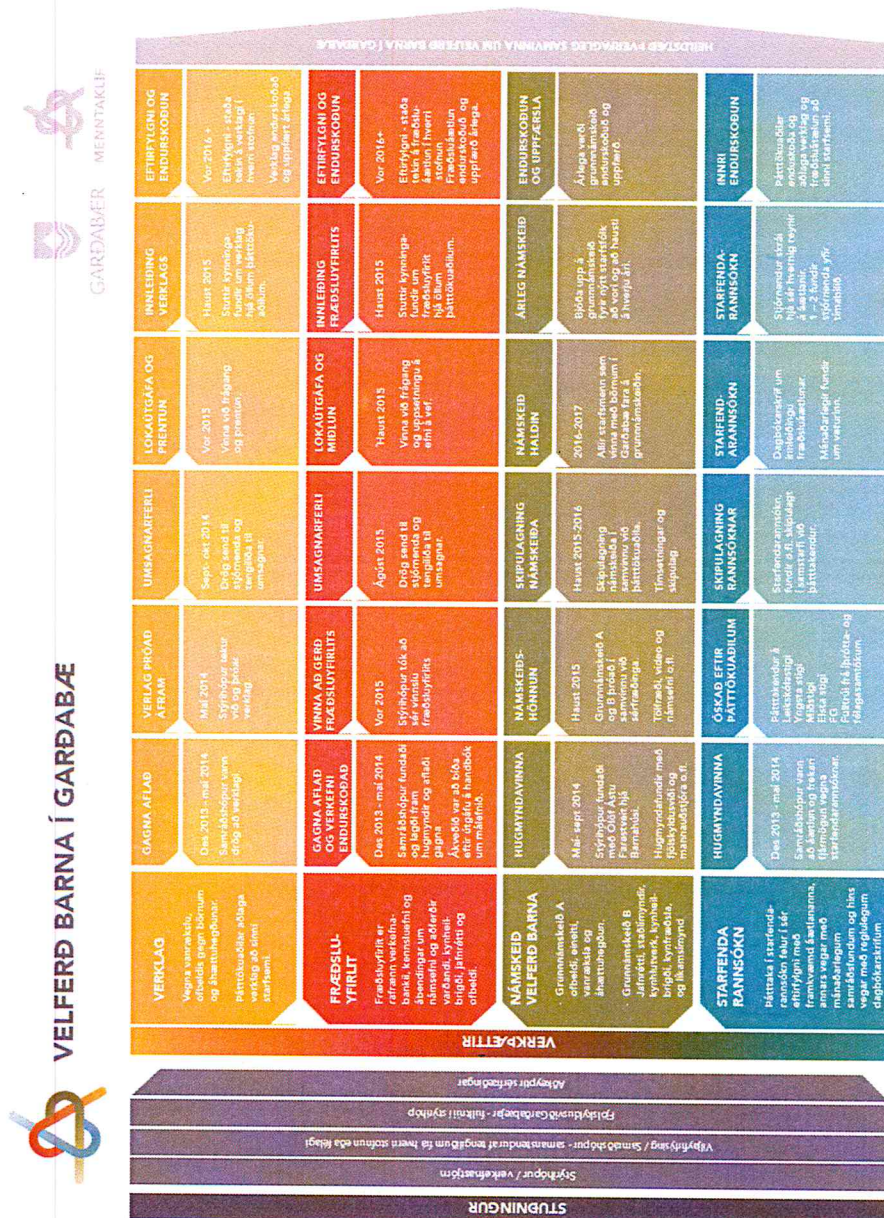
VELFERÐ BARNA Í GARÐABÆ

GARÐABÆR MENNTAKUR

HEILDSTÆÐ ÞVERFAGLEG SAMVINNA UM VELFERÐ BARNA Í GARÐABÆ

STUÐNINGUR

Stýrihópur / verkefnastjórn

Viljayfirlýsing / Samráðshópur - samanstendur af tenglum frá hverri stofnun eða félagi

Fjölskyldusvið Garðabæjar - faglegur stuðningur

Aðkeyptir sérfræðingar

VERKÞÆTTIR

VERKLAG
Vegna vanrækslu, ofbeldis gegn börnum og áhættuhegðunar.
Þátttökuaðilar aðlaga verklag að sinni starfsemi.

GAGNA AFLAÐ
Des 2013 - maí 2014
Samráðshópur vann drög að verklagi.

VERLAG ÞRÓAÐ ÁFRAM
Maí 2014
Stýrihópur vann við og þróar verklag

UMSAGNARFERLI
Sept.-okt 2014
Drög send til stjórnenda og tengiliða til umsagnar.

LOKAÚTGÁFA OG PRENTUN
Vor 2015
Vinna við frágang og prentun.

INNLEIÐING VERKLAGS
Haust 2015
Stuttir kynningafundir um verklag hjá öllum þátttökuaðilum.

EFTIRFYLGNI OG ENDURSKOÐUN
Vor 2016 +
Eftirfylgni - staða tekin á verklagi í hverri stofnun.
Verklag endurskoðað og uppfært árlega.

FRÆÐSLUYFIRLIT
Fræðsluyfirlit er rafrænn verkefnabanki, kennsluefni og áherslur um námsefni og fræðsluefni varðandi, kynheilbrigði, jafnrétti og ofbeldi.

GAGNA AFLAÐ OG VERKEFNI ENDURSKOÐAÐ
Des 2013 - maí 2014
Samráðshópur fundaði og lagði fram hugmyndir og aflaði gagna
Ákveðið var að bíða eftir útgáfu á handbók um málefnið.

VINNA AÐ GERÐ FRÆÐSLUYFIRLITS
Vor 2015
Stýrihópur tók að sér vinnslu fræðsluyfirlits

UMSAGNARFERLI
Ágúst 2015
Drög send til stjórnenda og tengiliða til umsagnar.

LOKAÚTGÁFA OG MIÐLUN
Haust 2015
Vinna við frágang og uppsetningu á efni á vef.

INNLEIÐING FRÆÐSLUYFIRLITS
Haust 2015
Stuttir kynningafundir um fræðsluyfirlit hjá öllum þátttökuaðilum.

EFTIRFYLGNI OG ENDURSKOÐUN
Vor 2016+
Eftirfylgni - staða tekin á fræðsluáætlun í hverri stofnun.
Fræðsluáætlun endurskoðuð og uppfærð árlega.

NÁMSKEIÐ VELFERÐ BARNA
Grunnnámskeið A ofbeldi, einelti, vanræksla og áhættuhegðun.
Grunnnámskeið B Jafnrétti, staðalmyndir, kynhlutverk, kynheilbrigði, kynfræðsla, og líkamsímynd

HUGMYNDAVINNA
Maí-sept 2014
Stýrihópur fundaði með Ólöf Ástu Farestveit hjá Barnahúsi.
Hugmyndafundur með fjölskyldusviði og mannauðsstjóra o.fl.

NÁMSKEIÐSHÖNNUN
Haust 2015
Grunnnámskeið A og B þróuð í samvinnu við sérfræðinga
Tölfræði, video og námsefni o.fl.

SKIPULAGNING NÁMSKEIÐA
Haust 2015-2016
Skipulagning námskeiða í samvinnu við þátttökuaðila.
Tímasetningar og skipulag

NÁMSKEIÐ HALDIN
2016-2017
Allir starfsmenn sem vinna með börnum í Garðabæ fara á grunnnámskeiðin.

ÁRLEG NÁMSKEIÐ
Bjóða upp á grunnnámskeið fyrir nýtt starfsfólk að hausti og að hausti á hverju ári.

ENDURSKOÐUN OG UPPFÆRSLA
Árlega verði grunnnámskeið endurskoðuð og uppfærð.

STARFENDA RANNSÓKN
Þátttaka í starfendarannsókn felur í sér eftirfylgni með framkvæmd áætlananna, annars vegar með mánaðarlegum samráðsfundum og hins vegar með reglulegum dagbókarskrifum

HUGMYNDAVINNA
Des 2013 - maí 2014
Samráðshópur vann að áætlun og fleiri tilsmögum vegna starfendarannsóknar.

ÓSKAÐ EFTIR ÞÁTTTÖKUAÐILUM
Þátttakendur á Leikskólastigi
Yngsta stigi
Miðstigi
Elsta stigi
FG
Fulltrúi frá íþrótta- og félagasamtökum

SKIPULAGNING RANNSÓKNAR
Starfendarannsókn, fundir o.fl. skipulagt í samstarfi við þátttakendur.

STARFENDARANNSÓKN
Dagbókarskrif um innleiðingu fræðsluáætlunar.
Mánaðarlegir fundir um vaturinn.

STARFENDARANNSÓKN
Stjórnendur skrá hjá sér hvernig reynir á áætlanir.
1 - 2 fundir stjórnenda yfir tímabilið.

INNRI ENDURSKOÐUN
Þátttökuaðilar endurskoða og aðlaga verklag og fræðsluáætlun að sinni starfsemi.